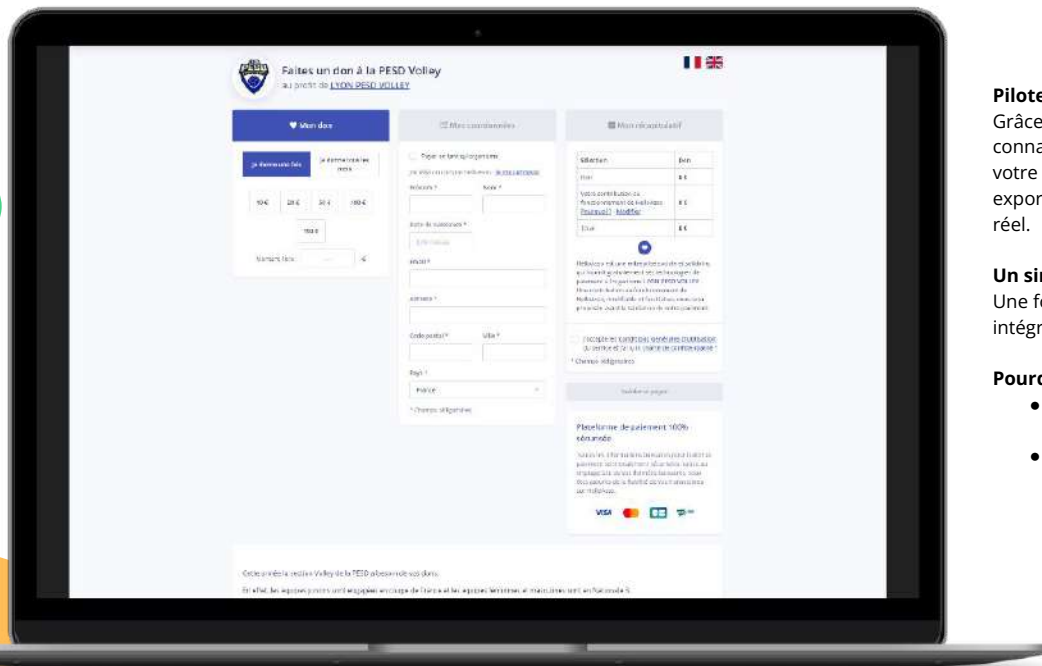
Faites un don à la PESD Volley
au profit de LYON PESD VOLLEY

Mon don

Mes coordonnées

Mon récapitulatif

Je donne une fois

Je donne tous les mois

10 €

20 €

30 €

100 €

150 €

Montant libre

€

Payer en tant qu'organisme

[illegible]

Prénom *

Nom *

Date de naissance *

Email *

Adresse *

Code postal *

Ville *

Pays *

France

* Champs obligatoires

Sélection

Don

Don

€ €

Votre contribution au fonctionnement de HelloAsso. Pourquoi ? Modifier

€ €

Total

€ €

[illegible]

J'accepte les Conditions Générales d'Utilisation du service et j'ai lu la charte de confidentialité *

* Champs obligatoires

Valider et payer

Plateforme de paiement 100% sécurisée

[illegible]

VISA

Cette année la section Volley de la PESD a besoin de vos dons.

En effet, les equipes jeunes sont engagées en coupe de France et les equipes feminines et masculines sont en Nationale 3.

Pilote
Grâce
conna
votre
expor
réel.

Un si
Une f
intégr

Pour